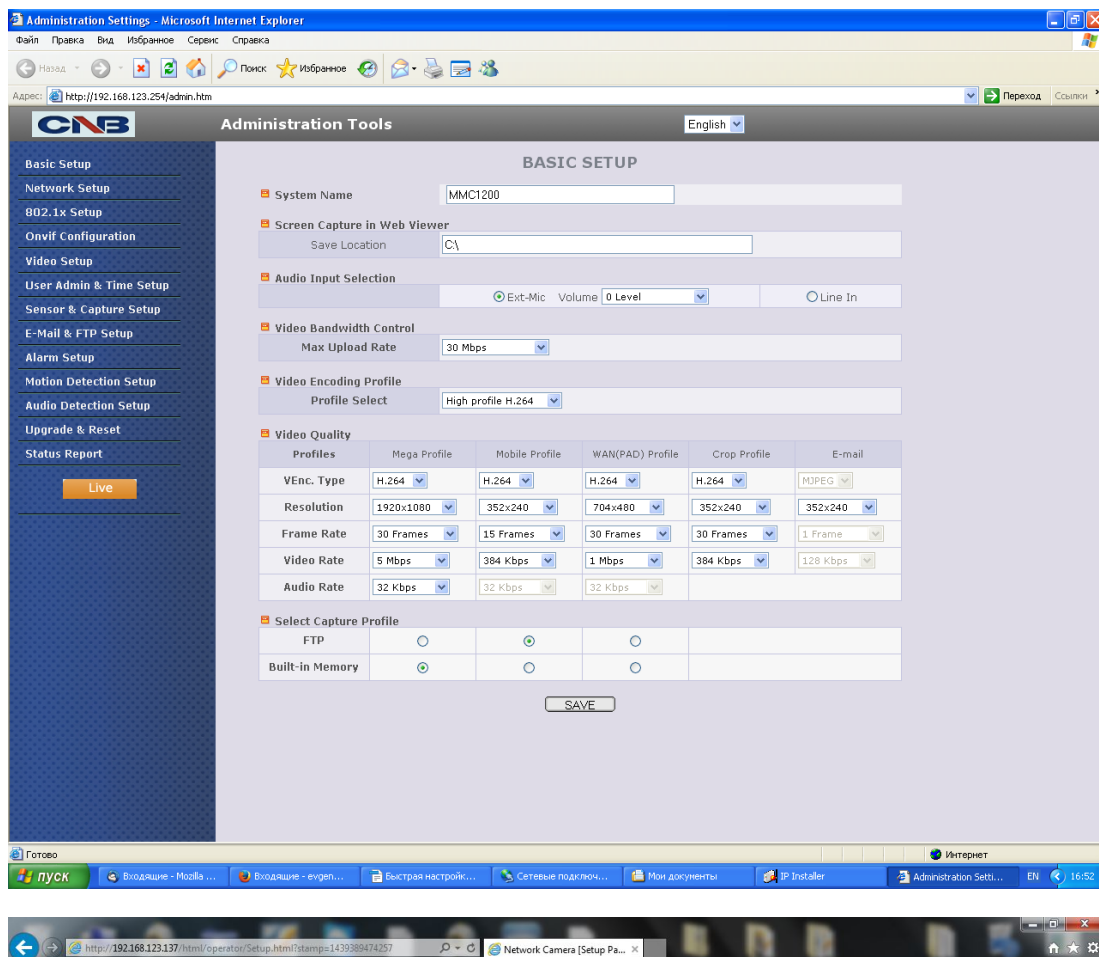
Administration Settings - Microsoft Internet Explorer

Файл Правка Вид Избранное Сервис Справка

Назад Поиск Избранное

Адрес: http://192.168.123.254/admin.htm Переход Ссылки

CNB Administration Tools English

Basic Setup
Network Setup
802.1x Setup
Onvif Configuration
Video Setup
User Admin & Time Setup
Sensor & Capture Setup
E-Mail & FTP Setup
Alarm Setup
Motion Detection Setup
Audio Detection Setup
Upgrade & Reset
Status Report
Live

BASIC SETUP

System Name MMC1200

Screen Capture in Web Viewer
Save Location C:\

Audio Input Selection
Ext-Mic Volume 0 Level Line In

Video Bandwidth Control
Max Upload Rate 30 Mbps

Video Encoding Profile
Profile Select High profile H.264

Video Quality

| Profiles | Mega Profile | Mobile Profile | WAN(PAD) Profile | Crop Profile | E-mail |
|---|---|---|---|---|---|
| VEnc. Type | H.264 | H.264 | H.264 | H.264 | MJPEG |
| Resolution | 1920x1080 | 352x240 | 704x480 | 352x240 | 352x240 |
| Frame Rate | 30 Frames | 15 Frames | 30 Frames | 30 Frames | 1 Frame |
| Video Rate | 5 Mbps | 384 Kbps | 1 Mbps | 384 Kbps | 128 Kbps |
| Audio Rate | 32 Kbps | 32 Kbps | 32 Kbps | | |

Select Capture Profile

| FTP | ○ | ◉ | ○ | |
|---|---|---|---|---|
| Built-in Memory | ◉ | ○ | ○ | |

SAVE

Готово Интернет

пуск Входящие - Mozilla ... Входящие - evgen... Быстрая настройк... Сетевые подключ... Мои документы IP Installer Administration Setti... EN 16:52

http://192.168.123.137/html/operator/Setup.html?stamp=1439389474257 Network Camera [Setup Pa...